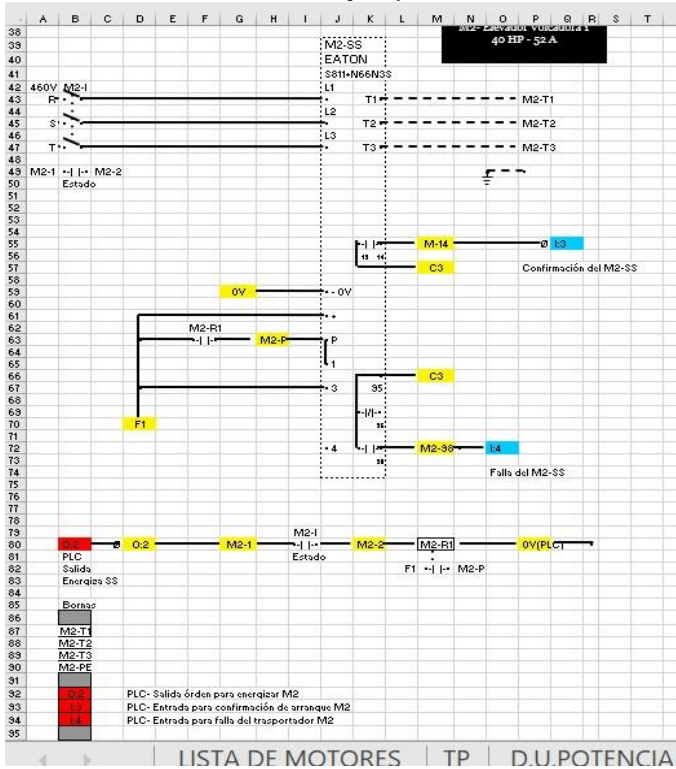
A B C D E F G H I J K L M N O P Q R S T

38 39 40 41 42 43 44 45 46 47 48 49 50 51 52 53 54 55 56 57 58 59 60 61 62 63 64 65 66 67 68 69 70 71 72 73 74 75 76 77 78 79 80 81 82 83 84 85 86 87 88 89 90 91 92 93 94 95

M2- Elevador Volcadora 1
40 HP - 52 A

M2-SS
EATON
S811+N66N3S

460V M2-I
R
S
T

L1
L2
L3

T1 M2-T1
T2 M2-T2
T3 M2-T3

M2-1 M2-2
Estado

M-14 I:3
13 14
C3
Confirmación del M2-SS

0V 0V

M2-R1
M2-P P
+
1

C3
3 95
96
F1
4 M2-98 I:4
98
Falla del M2-SS

M2-I
O:2 O:2 M2-1 M2-2 M2-R1 0V(PLC)
PLC Estado
Salida
Energiza SS
F1 M2-P

Bornes
M2-T1
M2-T2
M2-T3
M2-PE

O:2 PLC- Salida órden para energizar M2
I:3 PLC- Entrada para confirmación de arranque M2
I:4 PLC- Entrada para falla del trasportador M2

LISTA DE MOTORES | TP | D.U.POTENCIA